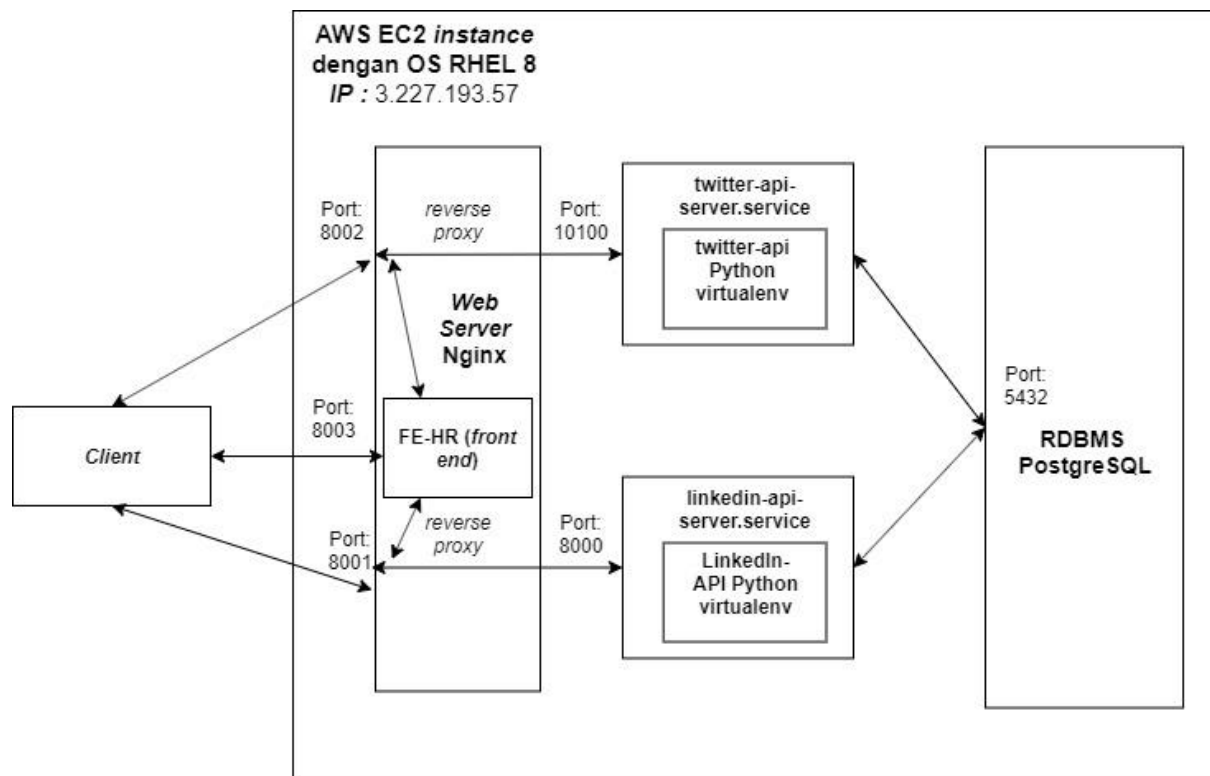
AWS EC2 instance
dengan OS RHEL 8
IP : 3.227.193.57

Port: 8002

reverse proxy

Port: 10100

twitter-api-server.service

twitter-api Python virtualenv

Web Server Nginx

Port: 5432

RDBMS PostgreSQL

Port: 8003

Client

FE-HR (front end)

linkedin-api-server.service

Port: 8001

reverse proxy

Port: 8000

LinkedIn-API Python virtualenv